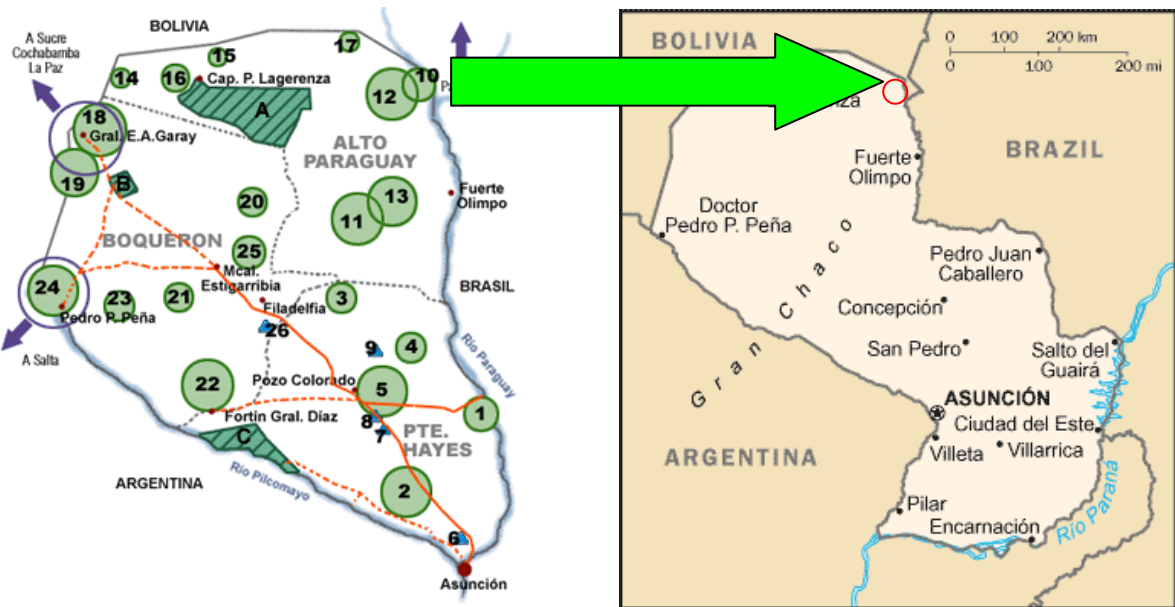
BOLIVIA

A Sucre
Cochabamba
La Paz

15
17
14
16
Cap. P. Lagerenza
10
12
A
18
Gral. E.A.Garay
ALTO
PARAGUAY
19
B
13
Fuerte
Olimpo
20
11
BOQUERON
25
Mcal.
Estigarribia
24
BRASIL
23
21
3
Pedro P. Peña
Filadelfia
26
A Salta
9
4
Rio Paraguay
22
Pozo Colorado
5
Fortin Gral. Díaz
1
8
7
PTE.
HAYES
C
Rio Pilcomayo
ARGENTINA
2
6
Asunción

BOLIVIA
0 100 200 km
0 100 200 mi
nza
Fuerte
Olimpo
BRAZIL
Doctor
Pedro P. Peña
Gran Chaco
Pedro Juan
Caballero
Concepción
San Pedro
Salto del
Guairá
ASUNCIÓN
Ciudad del Este
Villeta
Villarrica
ARGENTINA
Pilar
Encarnación
Río Paraná